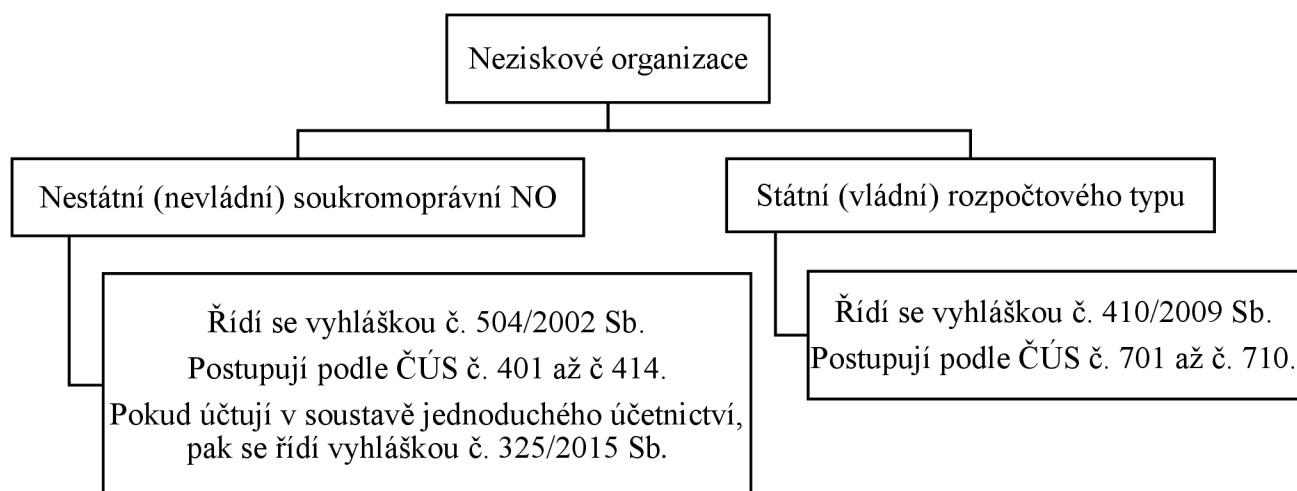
Neziskové organizace

Nestátní (nevládní) soukromoprávní NO

Řídí se vyhláškou č. 504/2002 Sb.
Postupují podle ČÚS č. 401 až č 414.
Pokud účtují v soustavě jednoduchého účetnictví, pak se řídí vyhláškou č. 325/2015 Sb.

Státní (vládní) rozpočtového typu

Řídí se vyhláškou č. 410/2009 Sb.
Postupují podle ČÚS č. 701 až č. 710.